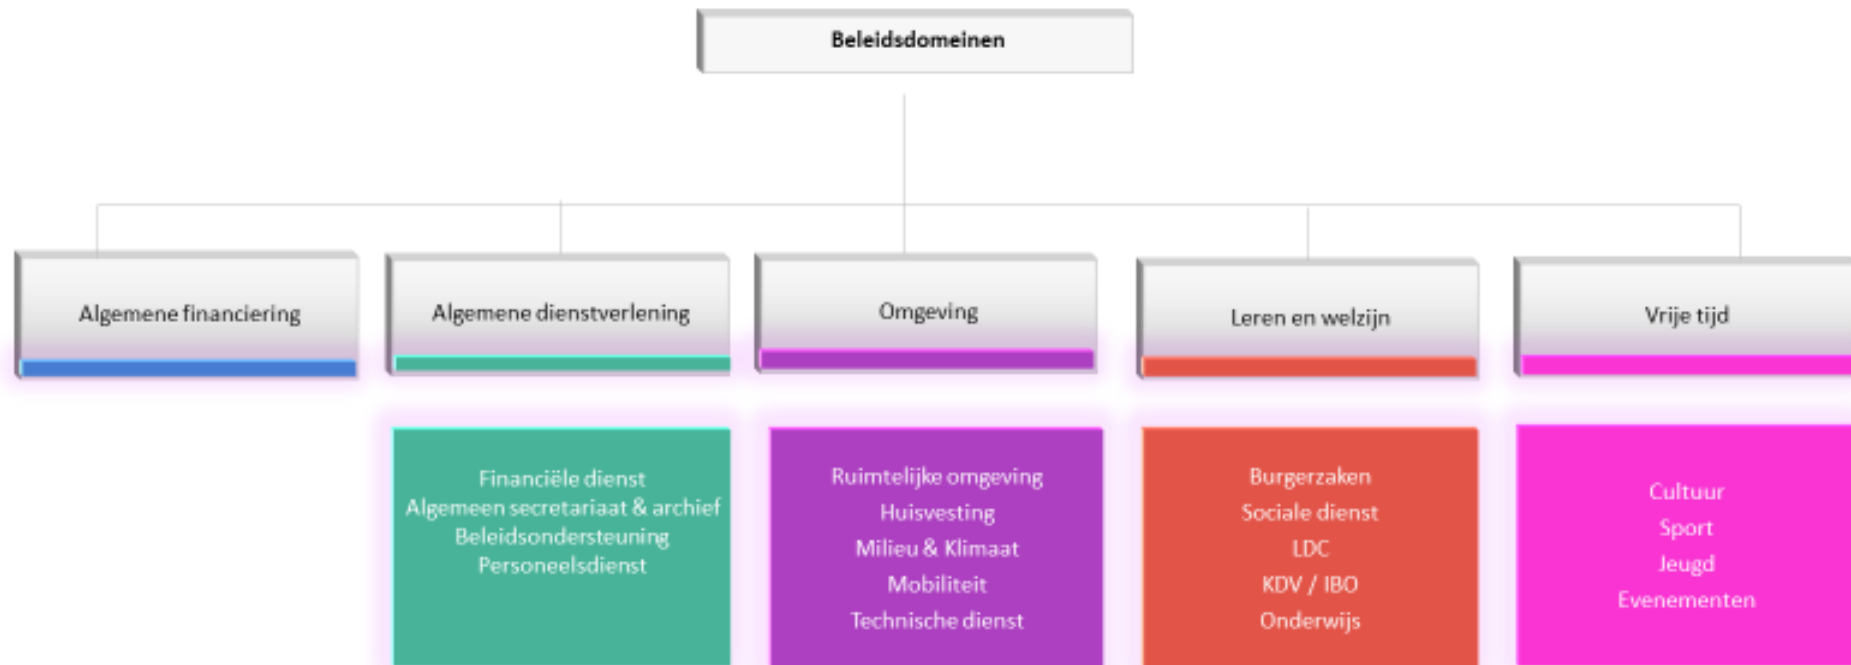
Beleidsdomeinen

Algemene financiering

Algemene dienstverlening

Omgeving

Leren en welzijn

Vrije tijd

Financiële dienst
Algemeen secretariaat & archief
Beleidsondersteuning
Personeelsdienst

Ruimtelijke omgeving
Huisvesting
Milieu & Klimaat
Mobiliteit
Technische dienst

Burgerzaken
Sociale dienst
LDC
KDV / IBO
Onderwijs

Cultuur
Sport
Jeugd
Evenementen